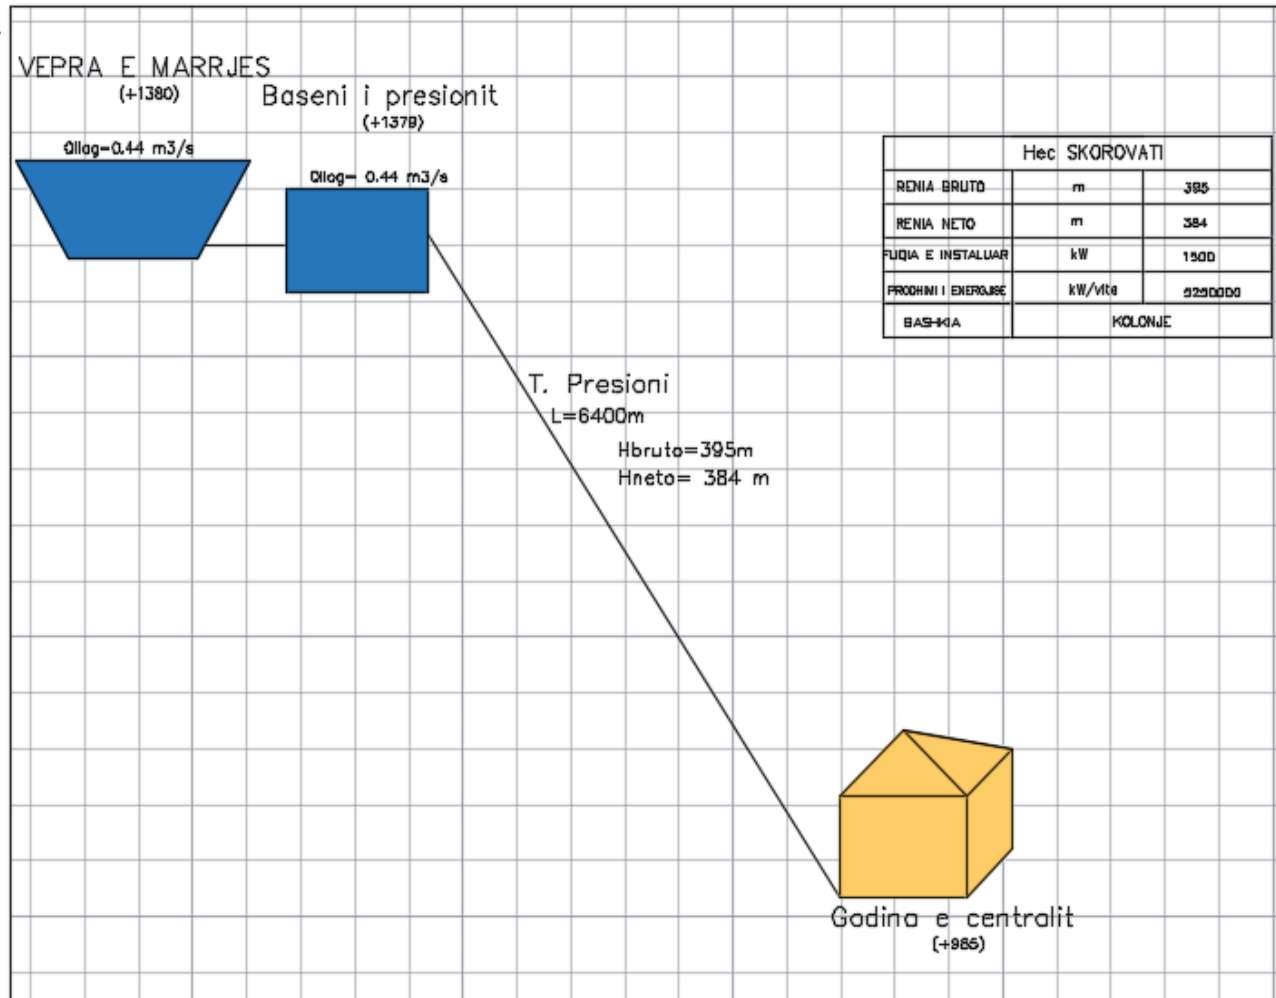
VEPRA E MARRJES
(+1380)

Qllog=0.44 m3/s

Baseni i presionit
(+1379)

Qllog= 0.44 m3/s

| Hec SKOROVATI | | |
|---|---|---|
| RENIA BRUTO | m | 395 |
| RENIA NETO | m | 384 |
| FUQIA E INSTALUAR | kW | 1500 |
| PRODHIMI I ENERGJISE | kW/vite | 5250000 |
| BASHKIA | KOLONJE | |

T. Presioni
L=6400m

Hbruto=395m
Hneto= 384 m

Godina e centralit
(+985)